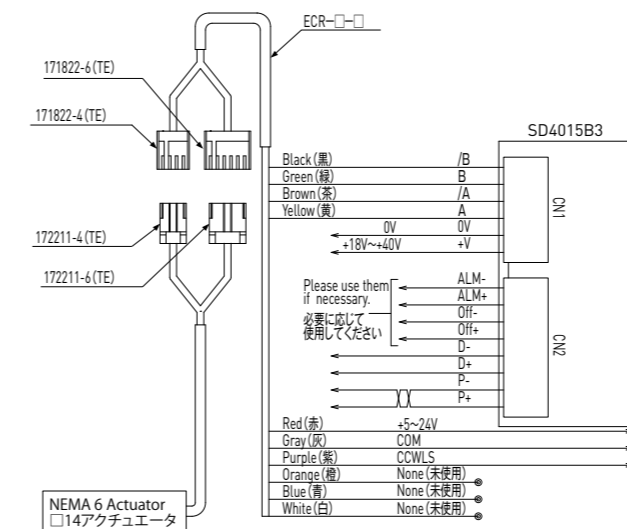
ECR-□-□

171822-6(TE)

171822-4(TE)

172211-4(TE)

172211-6(TE)

NEMA 6 Actuator
□14アクチュエータ

SD4015B3

CN1

CN2

Black(黒) /B
Green(緑) B
Brown(茶) /A
Yellow(黄) A
0V 0V
+18V~+40V +V

Please use them if necessary.
必要に応じて使用してください

ALM-
ALM+
Off-
Off+
D-
D+
P-
P+

Red(赤) +5~24V
Gray(灰) COM
Purple(紫) CCWLS
Orange(橙) None(未使用)
Blue(青) None(未使用)
White(白) None(未使用)